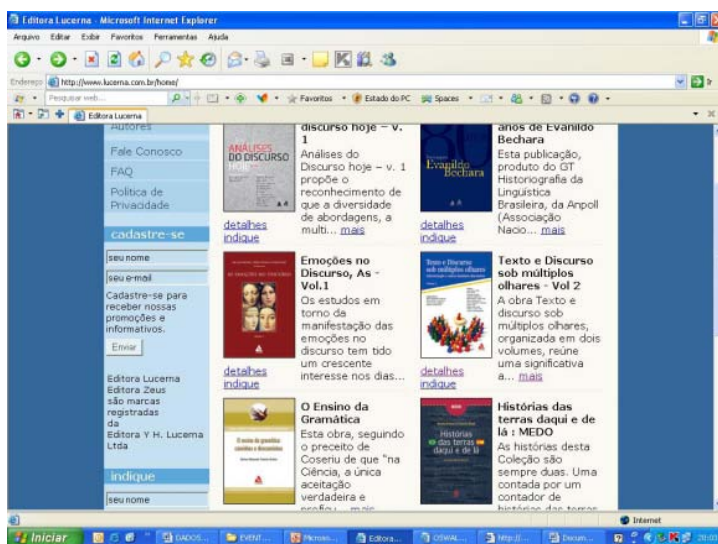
Editora Lucerna - Microsoft Internet Explorer

Arquivo Editar Exibir Favoritos Ferramentas Ajuda

Endereço http://www.lucerna.com.br/home/

Pesquisar web... Favoritos Estado do PC Spaces

Editora Lucerna

Autores

Fale Conosco

FAQ

Política de Privacidade

cadastre-se

seu nome

seu e-mail

Cadastre-se para receber nossas promoções e informativos.

Enviar

Editora Lucerna Editora Zeus são marcas registradas da Editora Y H. Lucerna Ltda

indique

seu nome

ANÁLISES DO DISCURSO

discurso hoje – v. 1

Análises do Discurso hoje – v. 1 propõe o reconhecimento de que a diversidade de abordagens, a multi... mais

detalhes indique

Evanildo Bechara

anos de Evanildo Bechara

Esta publicação, produto do GT Historiografia da Lingüística Brasileira, da Anpoll (Associação Nacio... mais

detalhes indique

Emoções no Discurso, As - Vol.1

Os estudos em torno da manifestação das emoções no discurso tem tido um crescente interesse nos dias... mais

detalhes indique

Texto e Discurso sob múltiplos olhares

Texto e Discurso sob múltiplos olhares - Vol 2

A obra Texto e discurso sob múltiplos olhares, organizada em dois volumes, reúne uma significativa a... mais

detalhes indique

O Ensino da Gramática

Esta obra, seguindo o preceito de Coseriu de que "na Ciência, a única aceitação verdadeira e proficu... mais

Histórias das terras daqui e de lá

Histórias das terras daqui e de lá : MEDO

As histórias desta Coleção são sempre duas. Uma contada por um contador de histórias das terras...

Internet

Iniciar DADOS... EVENT... Microso... Editora... OSWAL... http://... Docum... 20:0